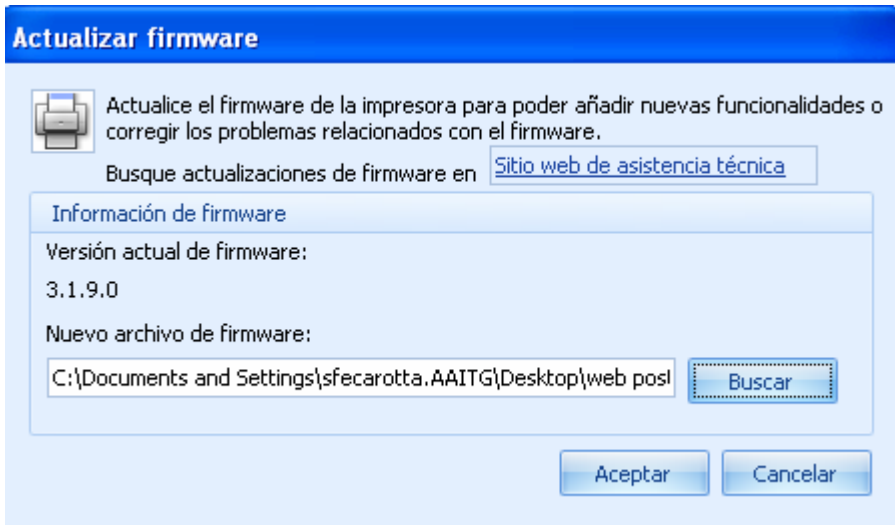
Actualizar firmware

Actualice el firmware de la impresora para poder añadir nuevas funcionalidades o corregir los problemas relacionados con el firmware.

Busque actualizaciones de firmware en Sitio web de asistencia técnica

Información de firmware

Versión actual de firmware:

3.1.9.0

Nuevo archivo de firmware:

C:\Documents and Settings\sfecarotta.AAITG\Desktop\web posi

Buscar

Aceptar

Cancelar